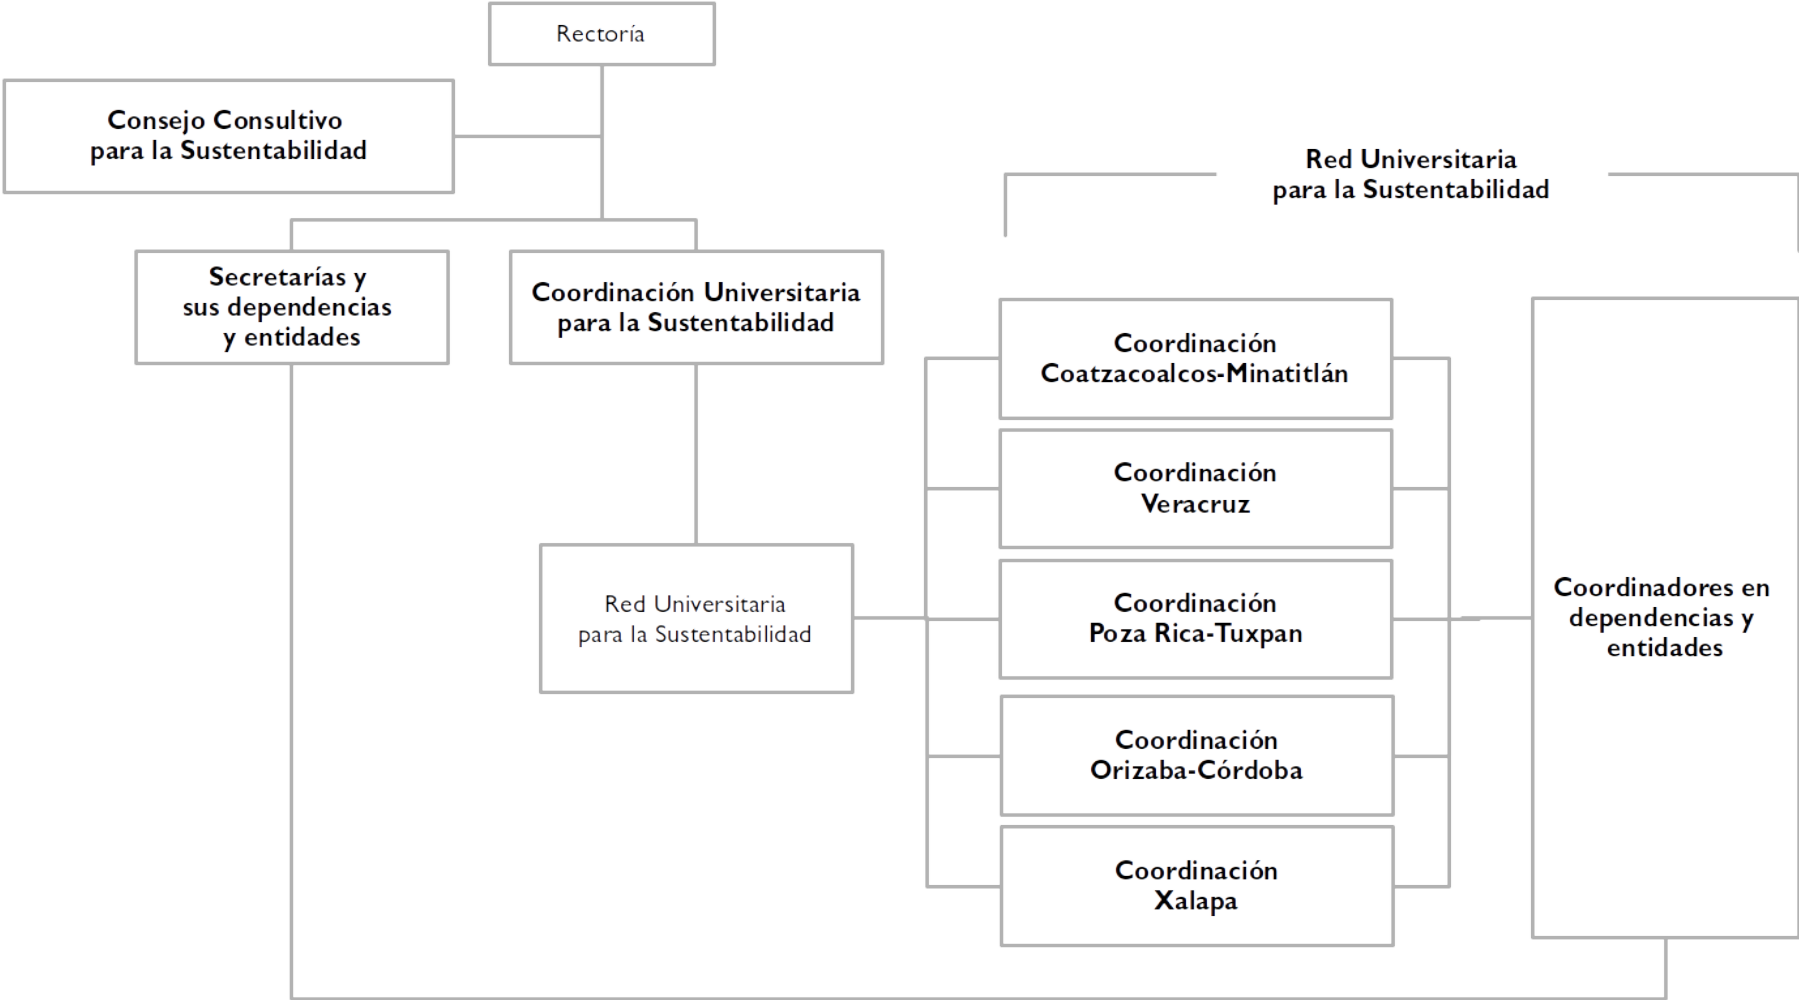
Rectoría

Consejo Consultivo para la Sustentabilidad

Red Universitaria para la Sustentabilidad

Secretarías y sus dependencias y entidades

Coordinación Universitaria para la Sustentabilidad

Coordinación Coatzacoalcos-Minatitlán

Coordinación Veracruz

Red Universitaria para la Sustentabilidad

Coordinación Poza Rica-Tuxpan

Coordinadores en dependencias y entidades

Coordinación Orizaba-Córdoba

Coordinación Xalapa